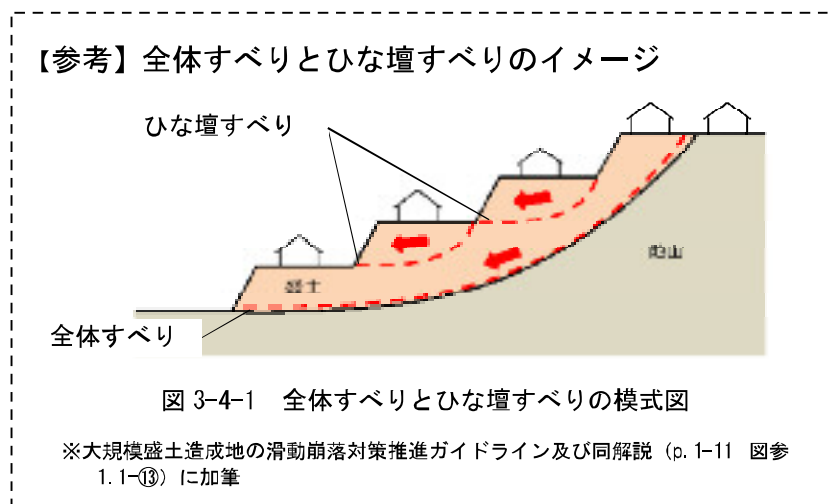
【参考】全体すべりとひな壇すべりのイメージ

ひな壇すべり

盛土

地山

全体すべり

図 3-4-1　全体すべりとひな壇すべりの模式図

※大規模盛土造成地の滑動崩落対策推進ガイドライン及び同解説（p.1-11　図参1.1-⑬）に加筆